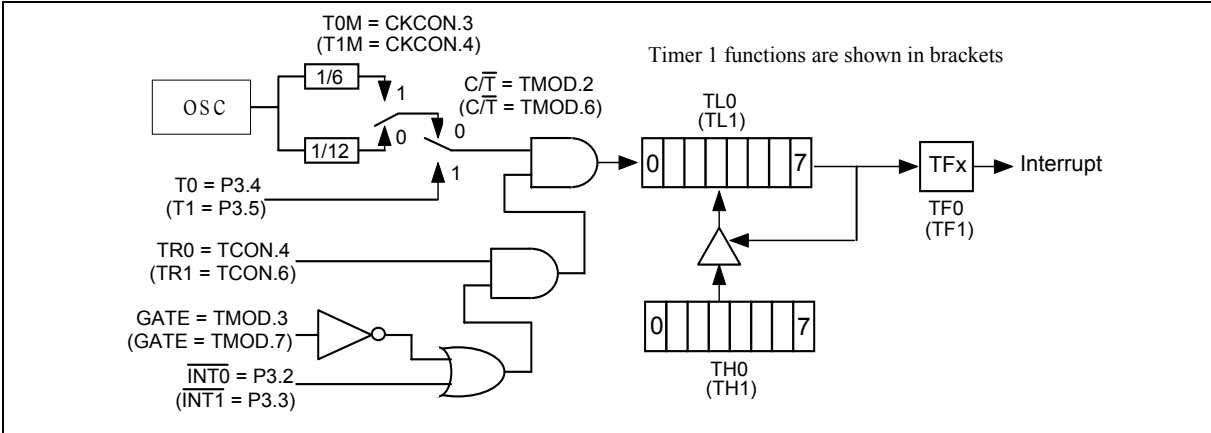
T0M = CKCON.3
(T1M = CKCON.4)

Timer 1 functions are shown in brackets

OSC

1/6

1

1/12

0

$C/\overline{T}$ = TMOD.2
($C/\overline{T}$ = TMOD.6)

0

TL0
(TL1)

0

7

TFx

Interrupt

T0 = P3.4
(T1 = P3.5)

1

TF0
(TF1)

TR0 = TCON.4
(TR1 = TCON.6)

GATE = TMOD.3
(GATE = TMOD.7)

0

7

$\overline{INT0}$ = P3.2
($\overline{INT1}$ = P3.3)

TH0
(TH1)